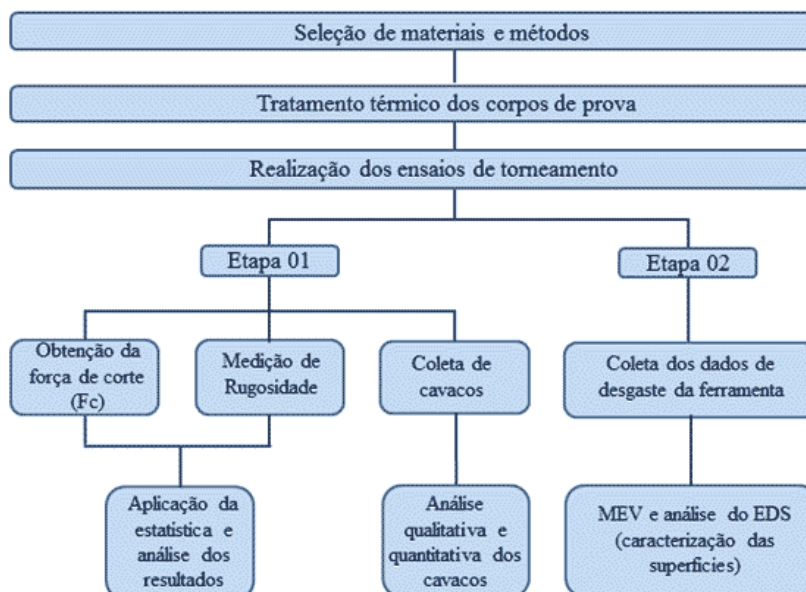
Seleção de materiais e métodos

Tratamento térmico dos corpos de prova

Realização dos ensaios de torneamento

Etapa 01

Etapa 02

Obtenção da força de corte (Fc)

Medição de Rugosidade

Coleta de cavacos

Coleta dos dados de desgaste da ferramenta

Aplicação da estatistica e análise dos resultados

Análise qualitativa e quantitativa dos cavacos

MEV e análise do EDS (caracterização das superficies)